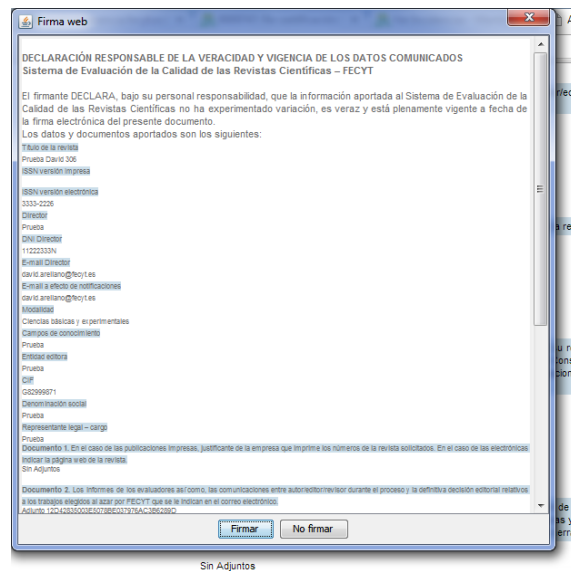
Firma web

DECLARACIÓN RESPONSABLE DE LA VERACIDAD Y VIGENCIA DE LOS DATOS COMUNICADOS
Sistema de Evaluación de la Calidad de las Revistas Científicas – FECYT

El firmante DECLARA, bajo su personal responsabilidad, que la información aportada al Sistema de Evaluación de la Calidad de las Revistas Científicas no ha experimentado variación, es veraz y está plenamente vigente a fecha de la firma electrónica del presente documento.
Los datos y documentos aportados son los siguientes:

Título de la revista
Prueba David 306
ISSN versión impresa

ISSN versión electrónica
3333-2226
Director
Prueba
DNI Director
11222333N
E-mail Director
david.arellano@fecyt.es
E-mail a efecto de notificaciones
david.arellano@fecyt.es
Modalidad
Ciencias básicas y experimentales
Campos de conocimiento
Prueba
Entidad editora
Prueba
CIF
G82999871
Denominación social
Prueba
Representante legal – cargo
Prueba
Documento 1. En el caso de las publicaciones impresas, justificante de la empresa que imprime los números de la revista solicitados. En el caso de las electrónicas indicar la página web de la revista.
Sin Adjuntos

Documento 2. Los informes de los evaluadores así como, las comunicaciones entre autor/editor/revisor durante el proceso y la definitiva decisión editorial relativos a los trabajos elegidos al azar por FECYT que se le indican en el correo electrónico.
Adjunto 12D42835003E5078BE037976AC3B6289D

Firmar
No firmar

Sin Adjuntos